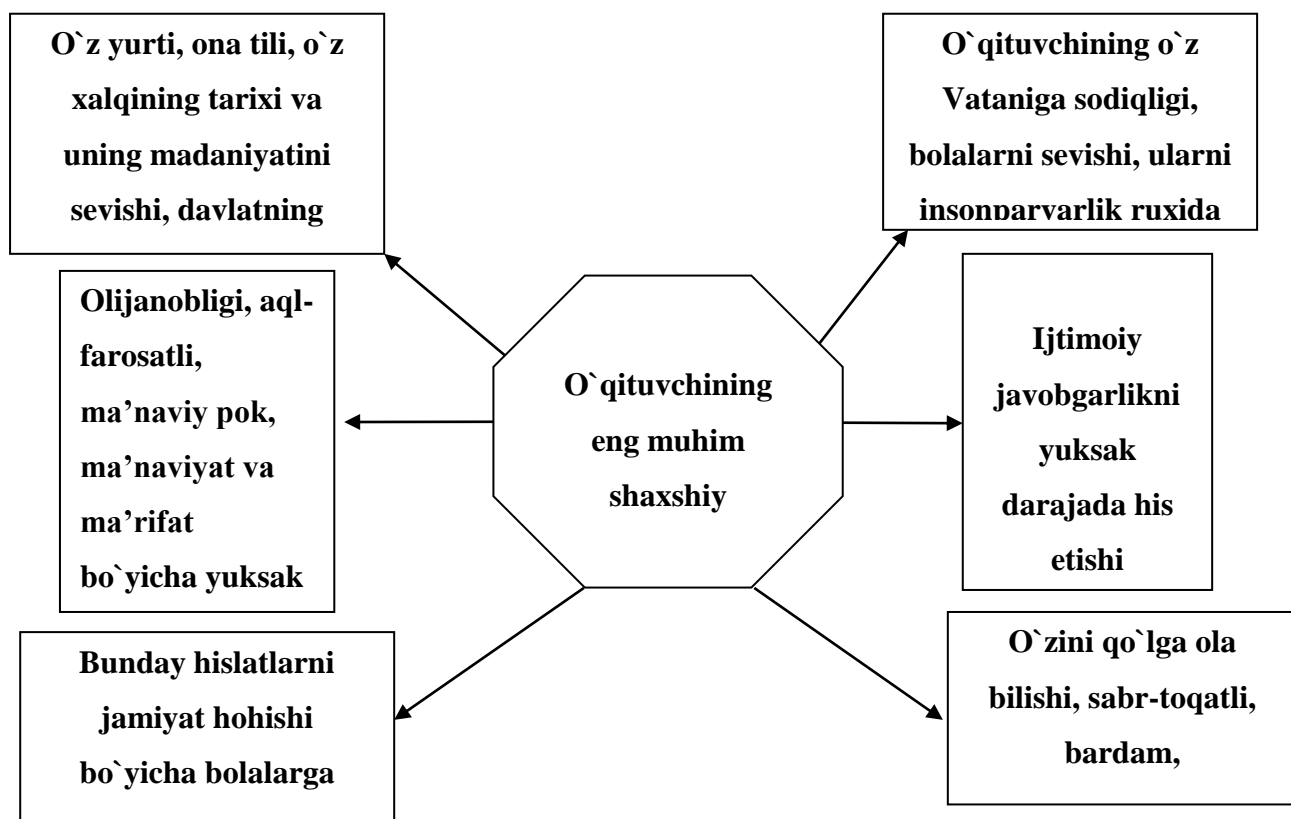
O`z yurti, ona tili, o`z xalqining tarixi va uning madaniyatini sevishi, davlatning

O`qituvchining o`z Vataniga sodiqligi, bolalarni sevishi, ularni insonparvarlik ruxida

Olijanobligi, aql-farosatli, ma’naviy pok, ma’naviyat va ma’rifat bo`yicha yuksak

O`qituvchining eng muhim shaxshiy

Ijtimoiy javobgarlikni yuksak darajada his etishi

Bunday hislatlarni jamiyat hohishi bo`yicha bolalarga

O`zini qo`lga ola bilishi, sabr-toqatli, bardam,